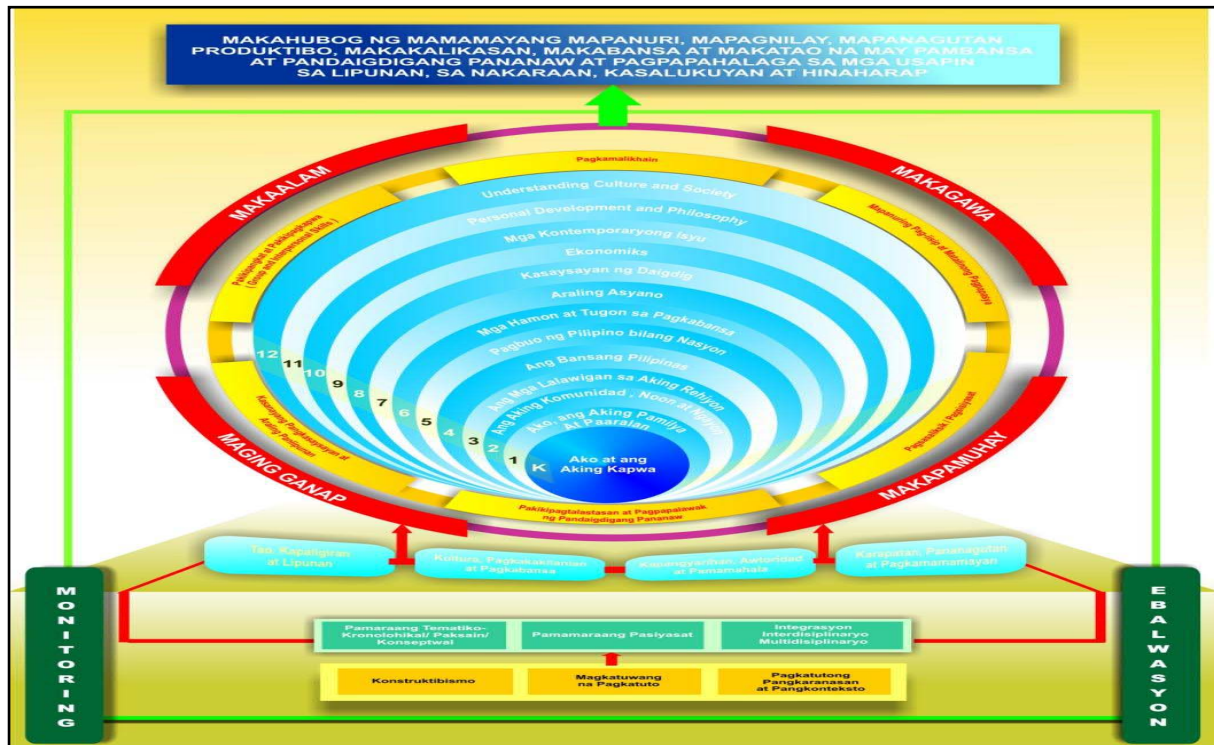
MAKAHUBOG NG MAMAMAYANG MAPANURI, MAPAGNILAY, MAPANAGUTAN PRODUKTIBO, MAKAKALIKASAN, MAKABANSA AT MAKATAO NA MAY PAMBANSA AT PANDAIGDIGANG PANANAW AT PAGPAPAHALAGA SA MGA USAPIN SA LIPUNAN, SA NAKARAAN, KASALUKUYAN AT HINAHARAP

MAKAALAM

MAKAGAWA

MAGING GANAP

MAKAPAMUHAY

Pagkamalikhain

Pakikipagkapwa at Pakikisalamuha (Group and Interpersonal Skills)

Mapanuring Pag-iisip at Malalimang Pagpapasya

Kasanayang Pangkaisipan at Aking Pandigmaan

Pagsasaliksik / Pagsisiyasat

Pakikipagtalastasan at Pagpapalawak ng Pandaigdigang Pananaw

Understanding Culture and Society

Personal Development and Philosophy

Mga Kontemporaryong Isyu

Ekonomiks

Kasaysayan ng Daigdig

Araling Asyano

Mga Hamon at Tugon sa Pagkabansa

Pagbuo ng Pilipino bilang Nasyon

Ang Bansang Pilipinas

Ang Mga Lalawigan sa Aking Rehiyon

Ang Aking Komunidad, Noon at Ngayon

Ako, ang Aking Pamilya at Paaralan

Ako at ang Aking Kapwa

12 11 10 9 8 7 6 5 4 3 2 1 K

Tao, Kapaligiran at Lipunan

Kultura, Pagkakakilanlan at Pagkabansa

Kapangyarihan, Awtoridad at Pamamahala

Karapatan, Pananagutan at Pagkamamamayan

MONITORING

EBALWASYON

Pamaraang Tematiko-Kronolohikal/ Paksain/ Konseptwal

Pamamaraang Pasiyasat

Integrasyon Interdisiplinaryo Multidisiplinaryo

Konstruktibismo

Magkatuwang na Pagkatuto

Pagkatutong Pangkaranasan at Pangkonteksto